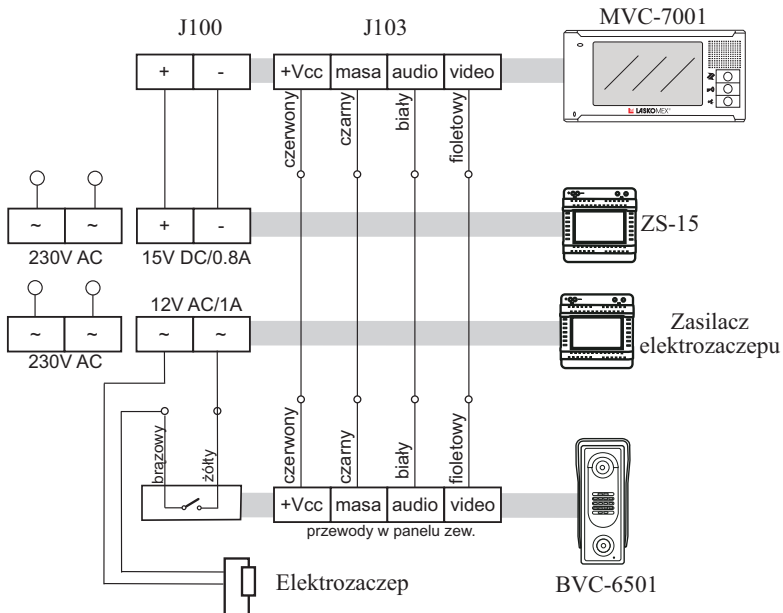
J100

J103

MVC-7001

| + | - |
|---|---|

| +Vcc | masa | audio | video |
|---|---|---|---|

LASKOMEX

czerwony

czarny

biały

fioletowy

| ~ | ~ |
|---|---|

230V AC

| + | - |
|---|---|

15V DC/0.8A

ZS-15

| ~ | ~ |
|---|---|

230V AC

12V AC/1A

| ~ | ~ |
|---|---|

Zasilacz elektrozaczepu

czerwony

czarny

biały

fioletowy

brązowy

żółty

| +Vcc | masa | audio | video |
|---|---|---|---|

przewody w panelu zew.

Elektrozaczep

BVC-6501